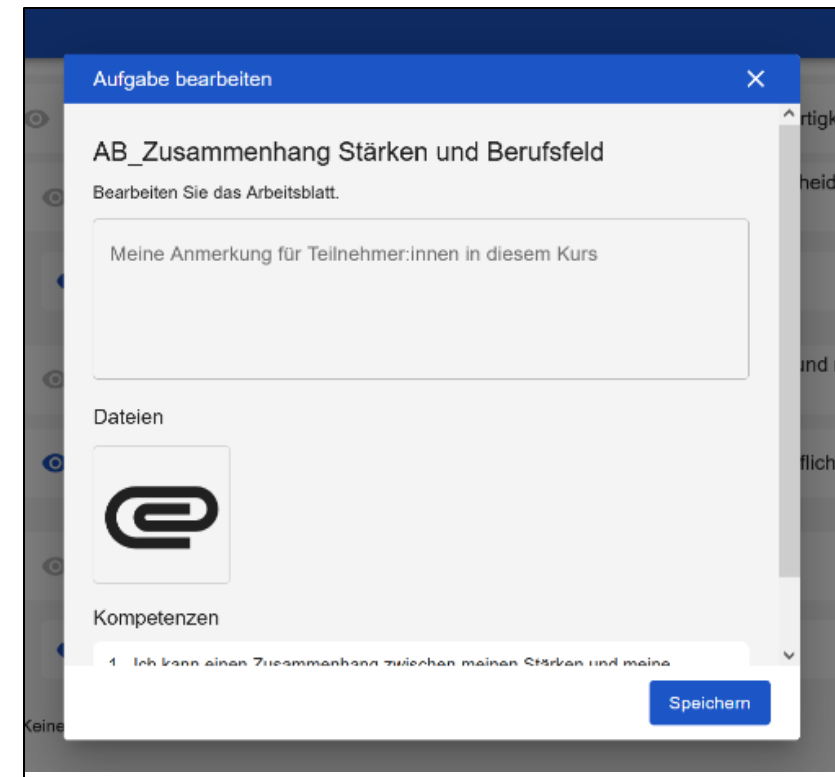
Aufgabe bearbeiten

AB_Zusammenhang Stärken und Berufsfeld

Bearbeiten Sie das Arbeitsblatt.

Meine Anmerkung für Teilnehmer:innen in diesem Kurs

Dateien

Kompetenzen

1. Ich kann einen Zusammenhang zwischen meinen Stärken und meine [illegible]

Speichern

rtigk

heid

und

flich

Keine